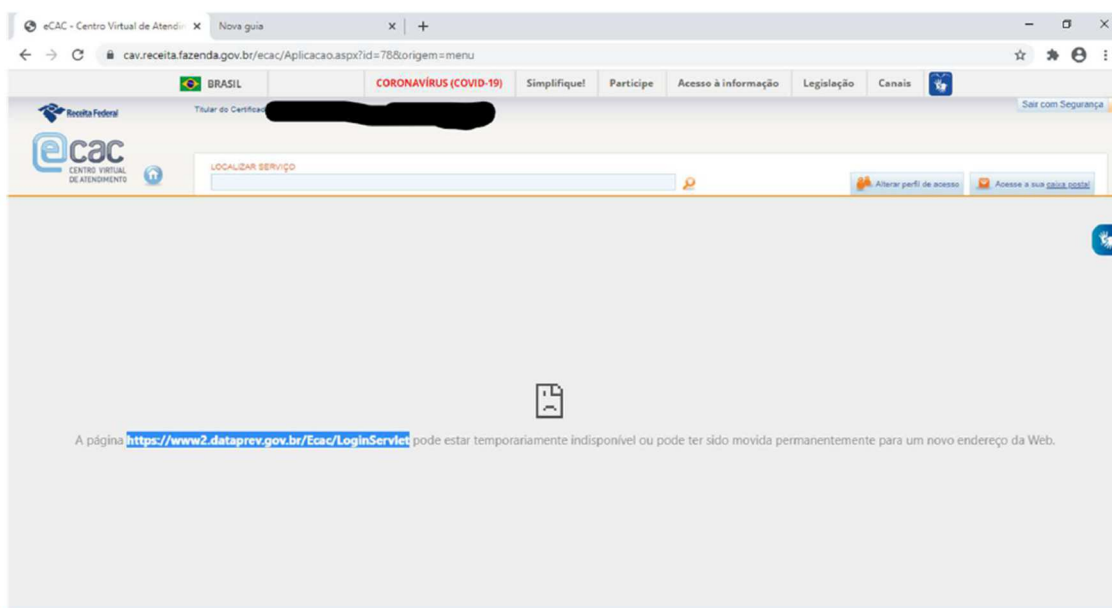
eCAC - Centro Virtual de Atendi ×
Nova guia ×
+

cav.receita.fazenda.gov.br/ecac/Aplicacao.aspx?id=78&origem=menu

BRASIL
CORONAVÍRUS (COVID-19)
Simplifique!
Participe
Acesso à informação
Legislação
Canais

Receita Federal
Titular do Certificad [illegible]
Sair com Segurança

ecac
CENTRO VIRTUAL DE ATENDIMENTO

LOCALIZAR SERVIÇO

Alterar perfil de acesso
Acesse a sua caixa postal

A página https://www2.dataprev.gov.br/Ecac/LoginServlet pode estar temporariamente indisponível ou pode ter sido movida permanentemente para um novo endereço da Web.